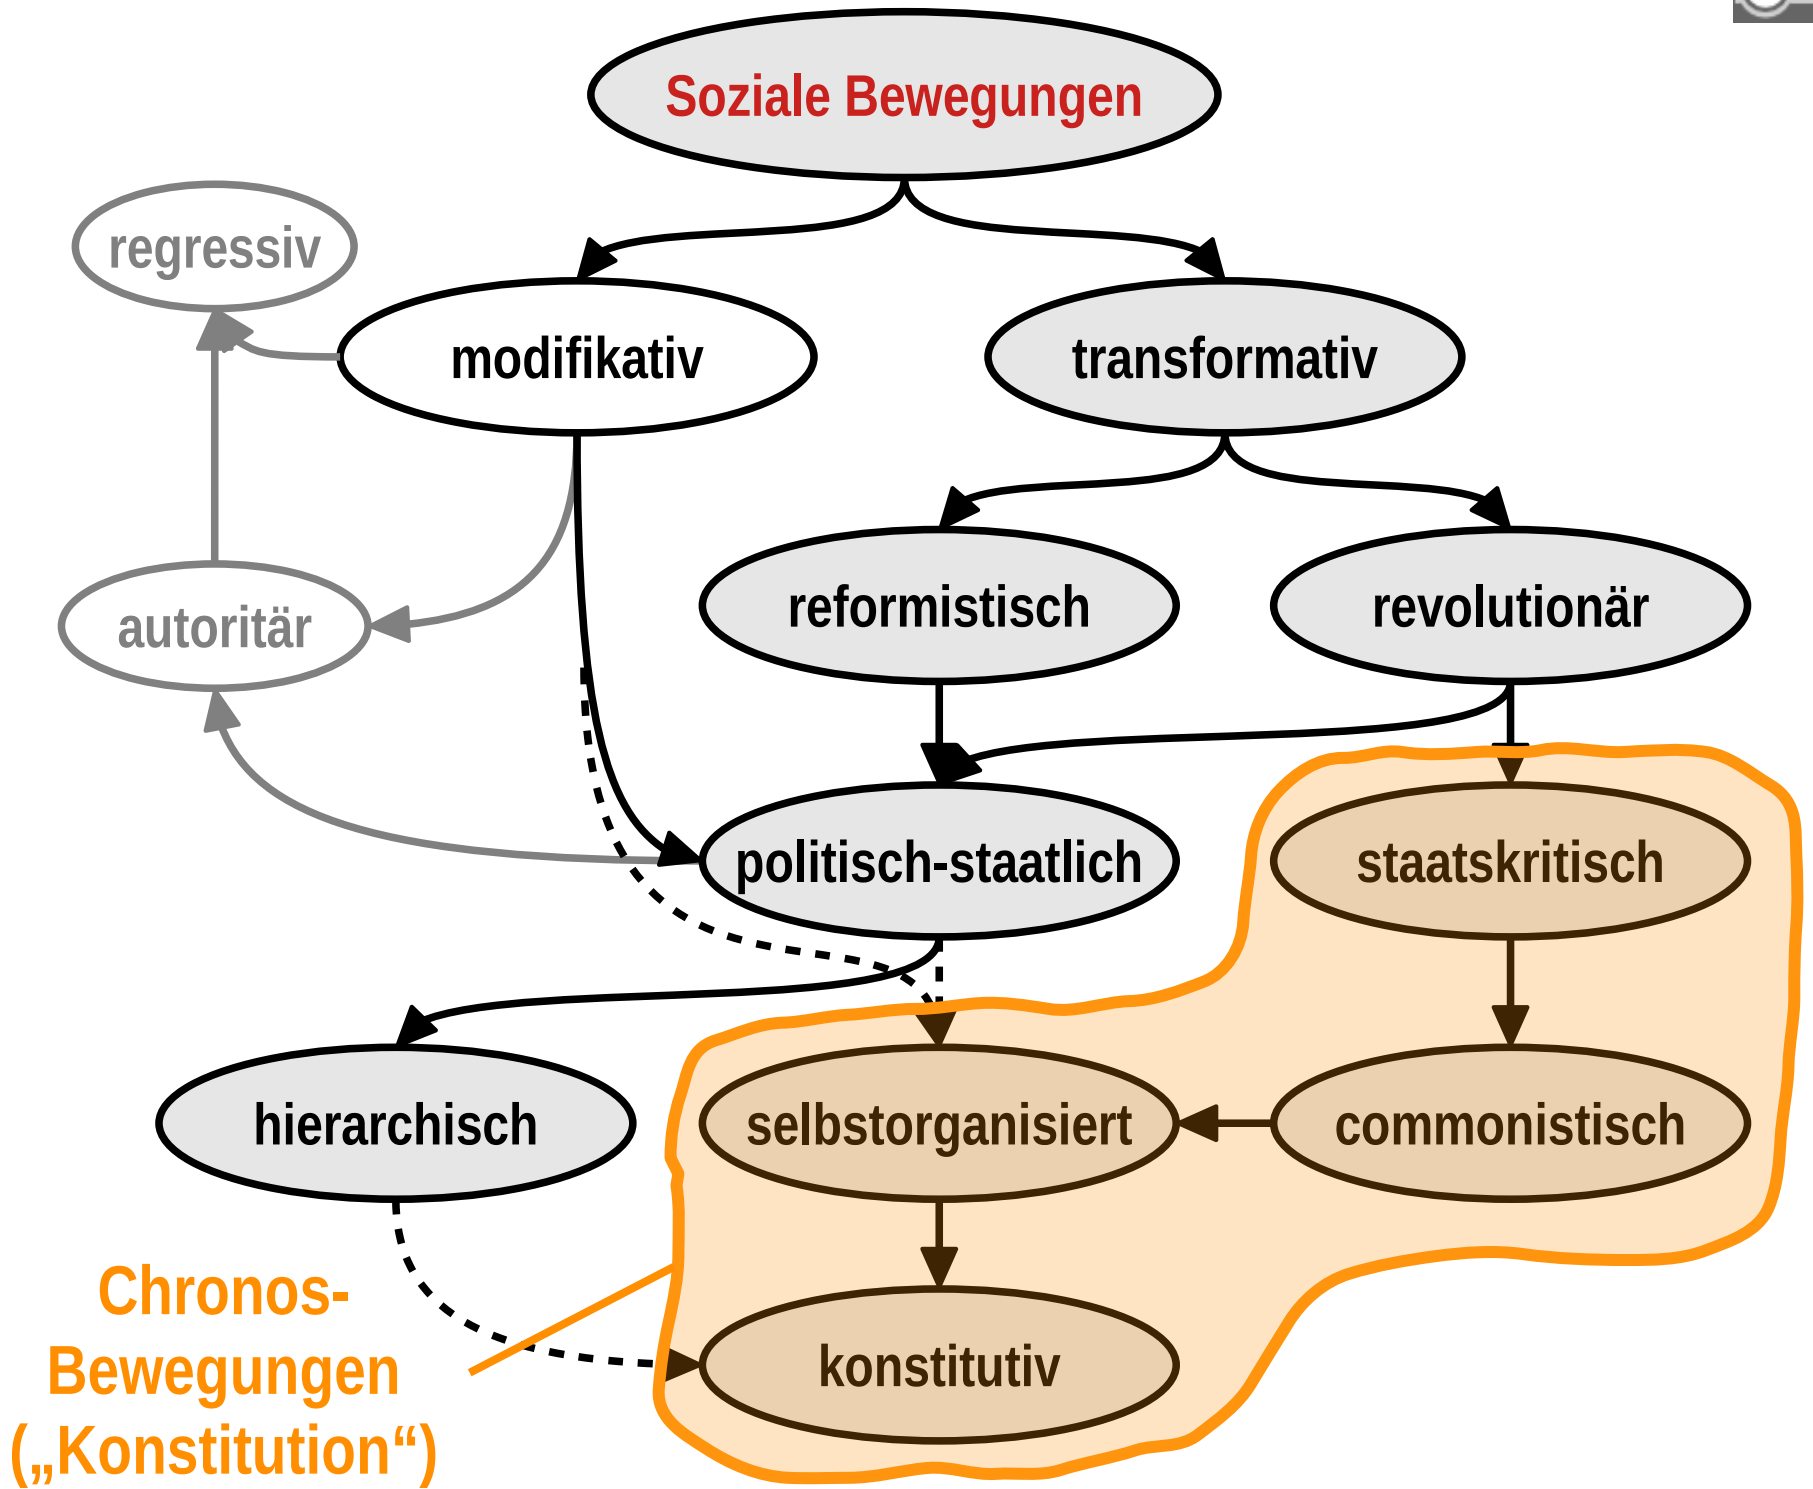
Soziale Bewegungen

regressiv

modifikativ

transformativ

reformistisch

revolutionär

autoritär

politisch-staatlich

staatskritisch

hierarchisch

selbstorganisiert

commonistisch

konstitutiv

Chronos-Bewegungen („Konstitution“)